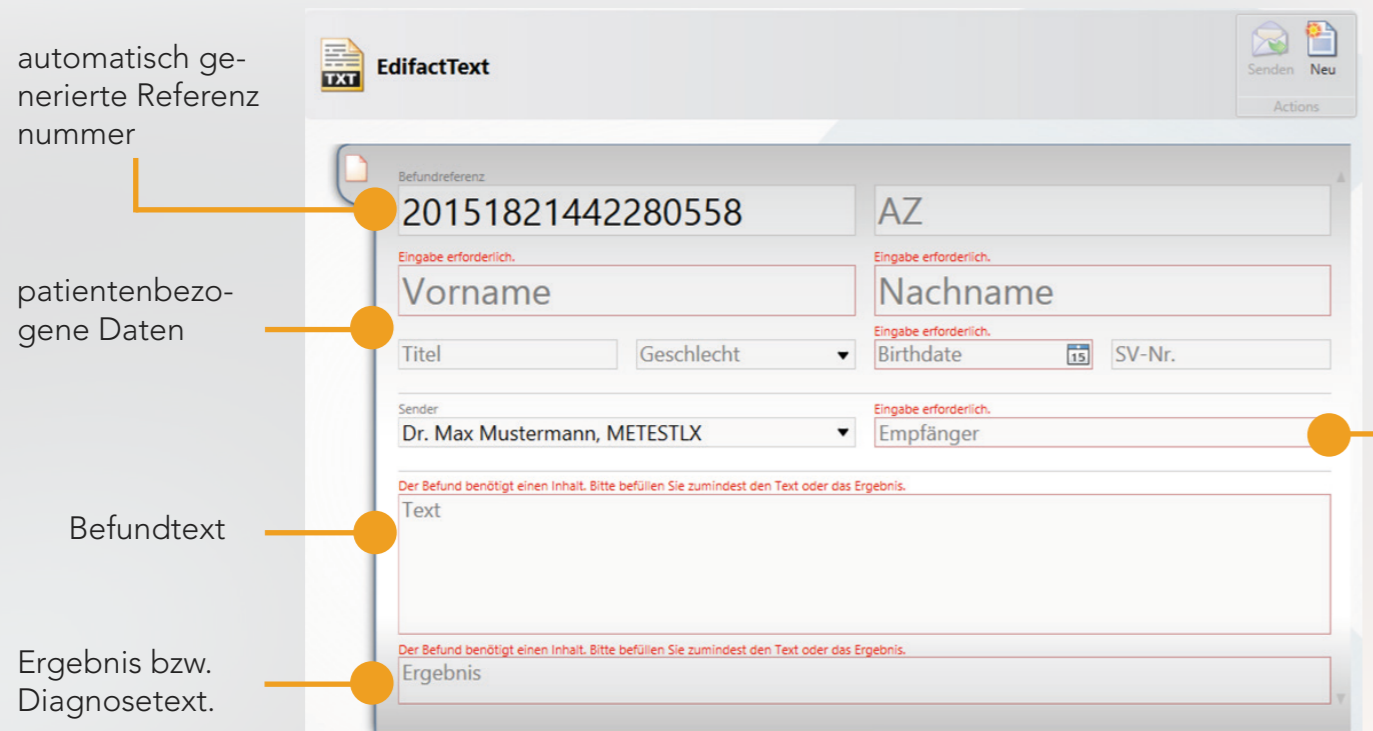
automatisch generierte Referenz nummer

patientenbezogene Daten

Befundtext

Ergebnis bzw. Diagnosetext.

TXT

EdifactText

Senden Neu

Actions

Befundreferenz

20151821442280558

AZ

Eingabe erforderlich.

Vorname

Eingabe erforderlich.

Nachname

Titel

Geschlecht

Eingabe erforderlich.

Birthdate

15

SV-Nr.

Sender

Dr. Max Mustermann, METESTLX

Eingabe erforderlich.

Empfänger

Der Befund benötigt einen Inhalt. Bitte befüllen Sie zumindest den Text oder das Ergebnis.

Text

Der Befund benötigt einen Inhalt. Bitte befüllen Sie zumindest den Text oder das Ergebnis.

Ergebnis